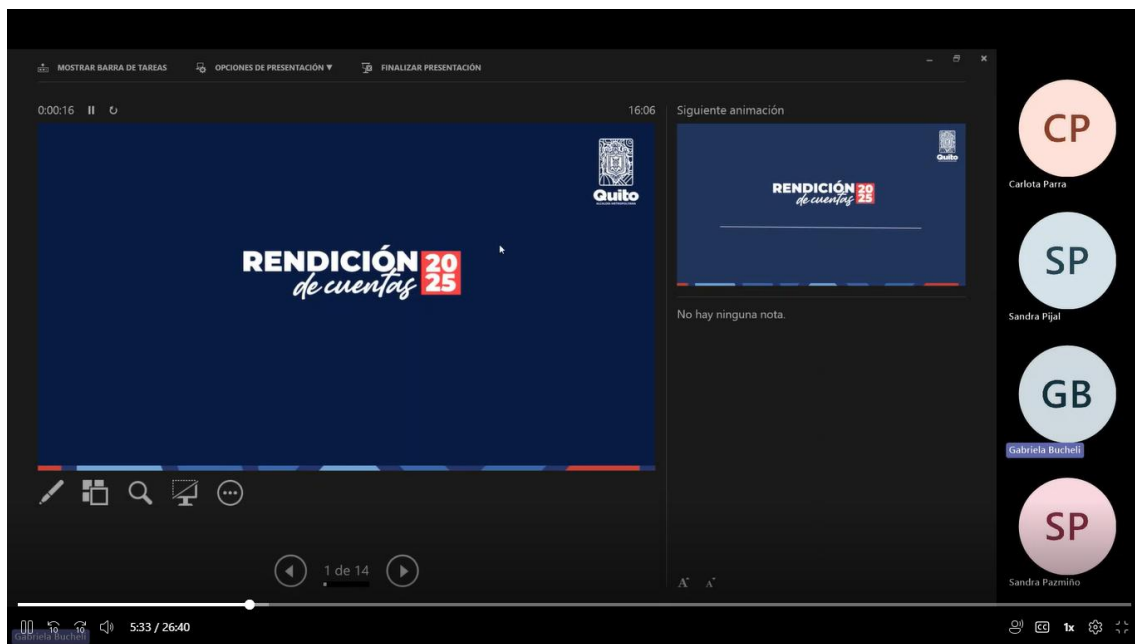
MOSTRAR BARRA DE TAREAS OPCIONES DE PRESENTACIÓN ▼ FINALIZAR PRESENTACIÓN

0:00:16

16:06

Quito

RENDICIÓN 2025 de cuentas

Siguiente animación

Quito

RENDICIÓN 2025 de cuentas

No hay ninguna nota.

1 de 14

CP
Carlota Parra

SP
Sandra Pijal

GB
Gabriela Bucheli

SP
Sandra Pazmiño

Gabriela Bucheli

10 10

5:33 / 26:40

CC 1x